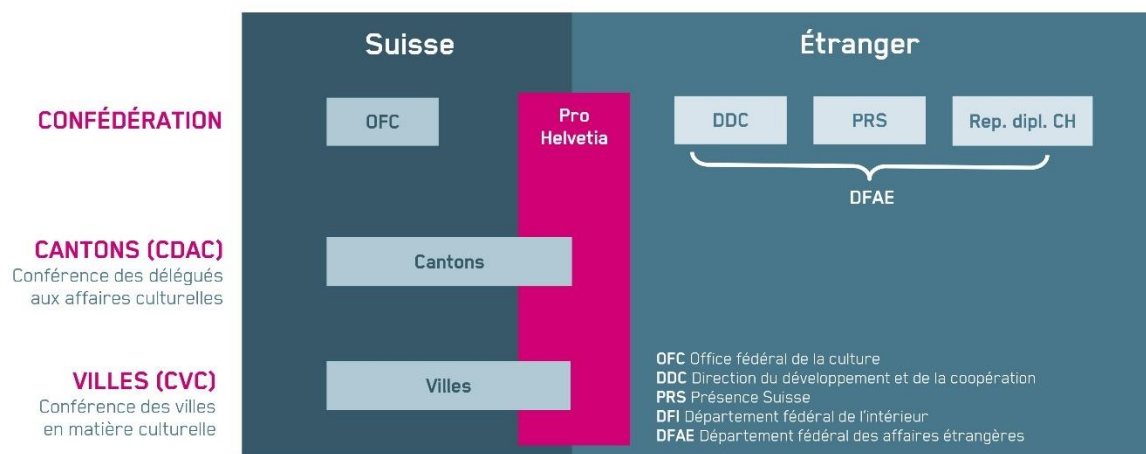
Suisse

Étranger

CONFÉDÉRATION

OFC

Pro Helvetia

DDC

PRS

Rep. dipl. CH

DFAE

CANTONS (CDAC)
Conférence des délégués aux affaires culturelles

Cantons

VILLES (CVC)
Conférence des villes en matière culturelle

Villes

OFC Office fédéral de la culture
DDC Direction du développement et de la coopération
PRS Présence Suisse
DFI Département fédéral de l'intérieur
DFAE Département fédéral des affaires étrangères